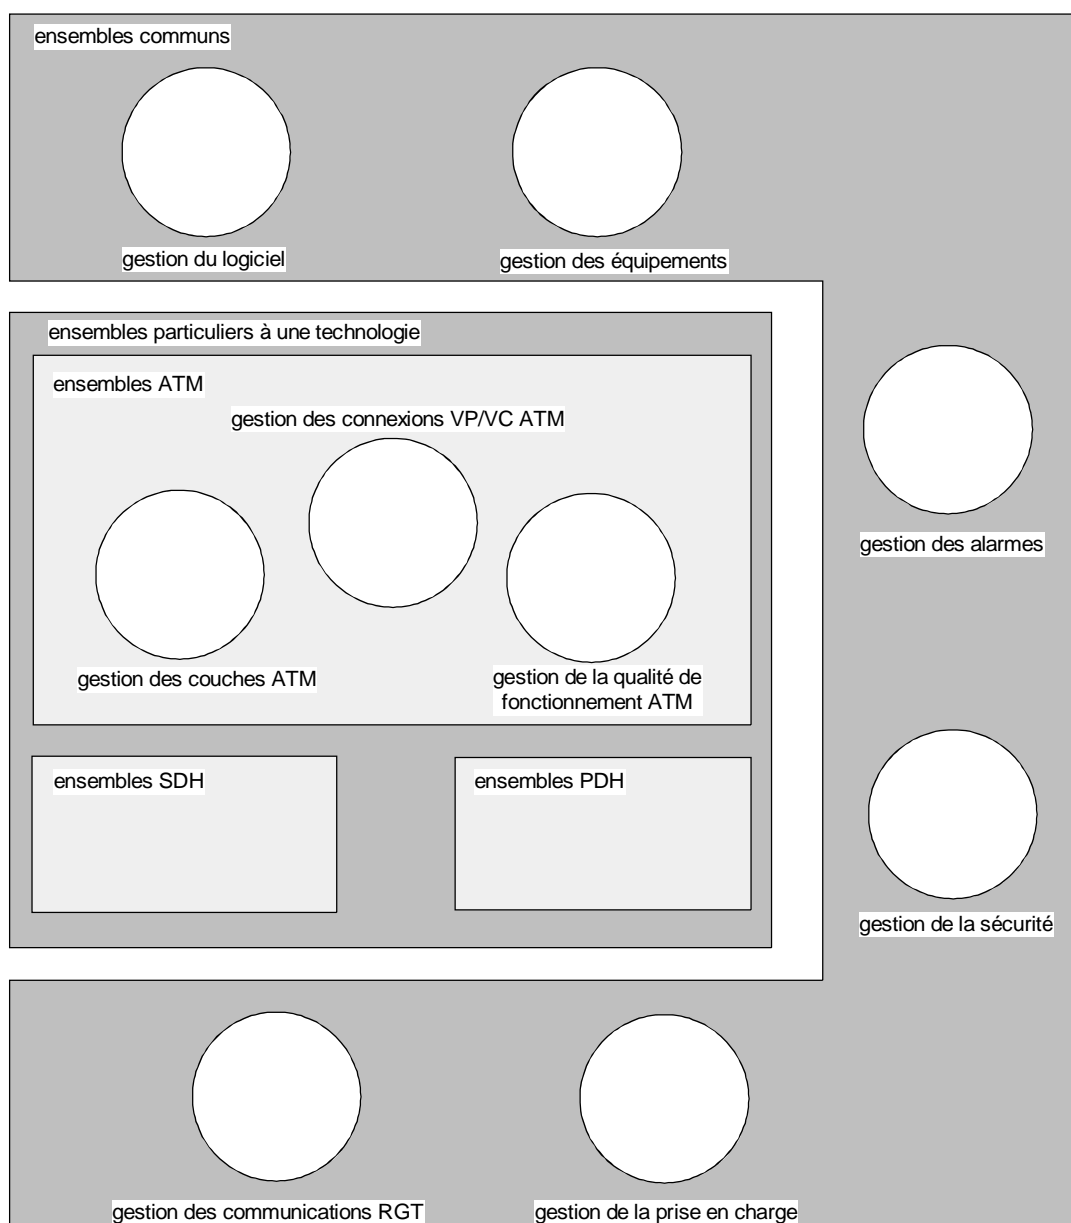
ensembles communs

gestion du logiciel

gestion des équipements

ensembles particuliers à une technologie

ensembles ATM

gestion des connexions VP/VC ATM

gestion des couches ATM

gestion de la qualité de fonctionnement ATM

gestion des alarmes

ensembles SDH

ensembles PDH

gestion de la sécurité

gestion des communications RGT

gestion de la prise en charge